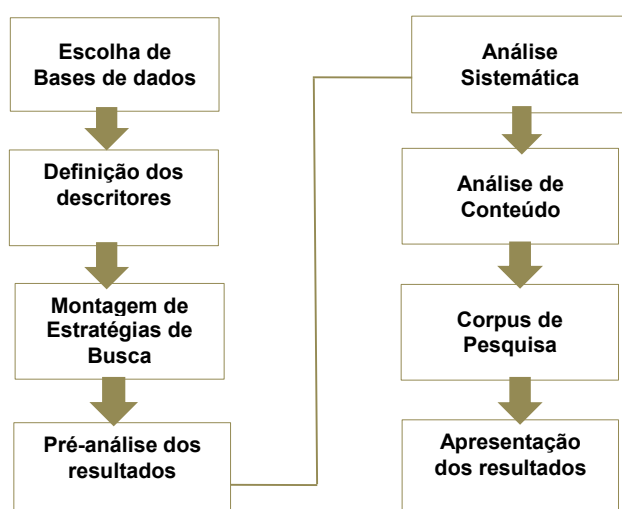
Escolha de Bases de dados

Definição dos descritores

Montagem de Estratégias de Busca

Pré-análise dos resultados

Análise Sistemática

Análise de Conteúdo

Corpus de Pesquisa

Apresentação dos resultados